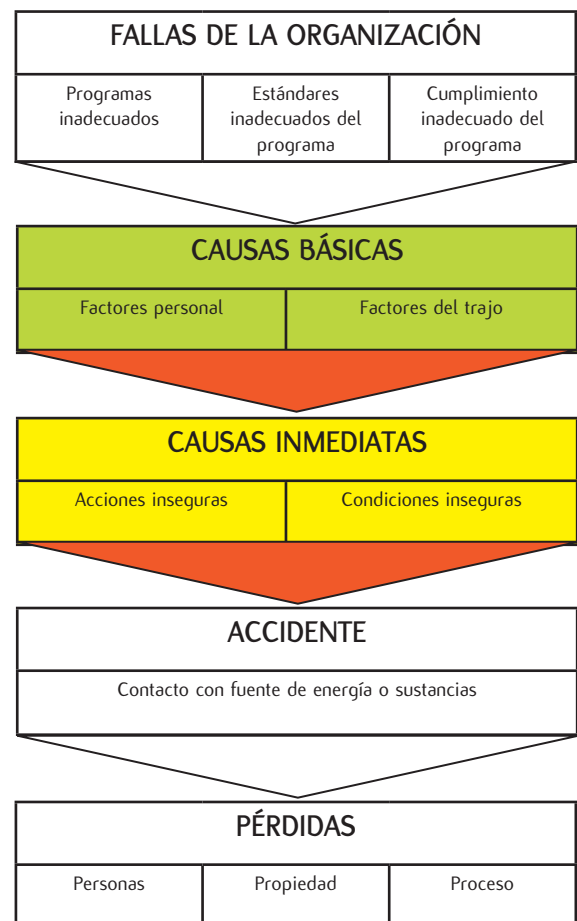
FALLAS DE LA ORGANIZACIÓN

| Programas inadecuados | Estándares inadecuados del programa | Cumplimiento inadecuado del programa |
|---|---|---|

CAUSAS BÁSICAS

| Factores personal | Factores del trajo |
|---|---|

CAUSAS INMEDIATAS

| Acciones inseguras | Condiciones inseguras |
|---|---|

ACCIDENTE

Contacto con fuente de energía o sustancias

PÉRDIDAS

| Personas | Propiedad | Proceso |
|---|---|---|